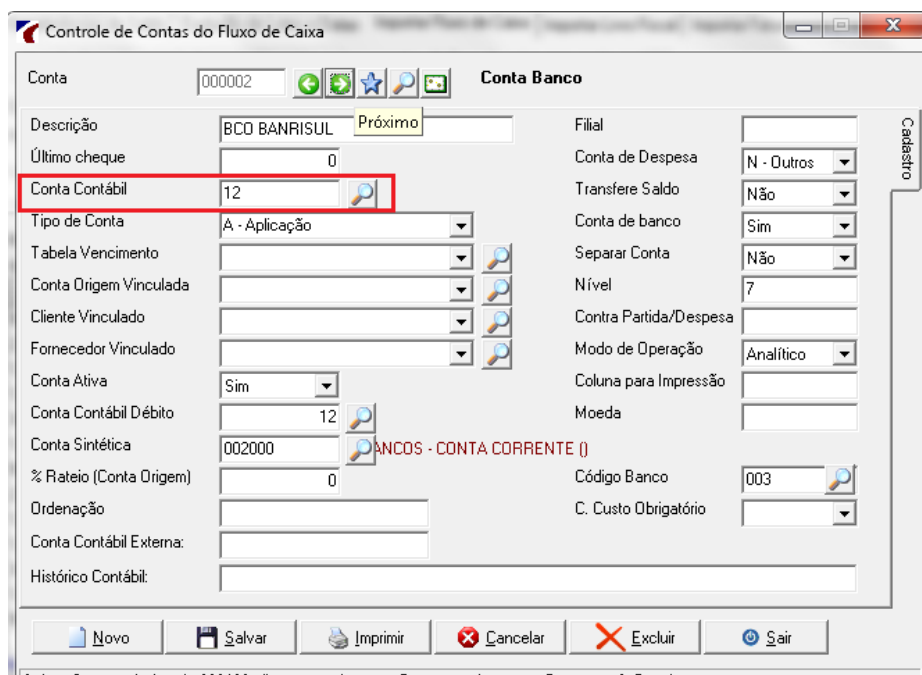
Controle de Contas do Fluxo de Caixa

Conta 000002 Conta Banco

Próximo

Cadastro

Descrição BCO BANRISUL
Último cheque 0
Conta Contábil 12
Tipo de Conta A - Aplicação
Tabela Vencimento
Conta Origem Vinculada
Cliente Vinculado
Fornecedor Vinculado
Conta Ativa Sim
Conta Contábil Débito 12
Conta Sintética 002000 ANCOS - CONTA CORRENTE ()
% Rateio (Conta Origem) 0
Ordenação
Conta Contábil Externa:
Histórico Contábil:

Filial
Conta de Despesa N - Outros
Transfere Saldo Não
Conta de banco Sim
Separar Conta Não
Nível 7
Contra Partida/Despesa
Modo de Operação Analítico
Coluna para Impressão
Moeda
Código Banco 003
C. Custo Obrigatório

Novo Salvar Imprimir Cancelar Excluir Sair